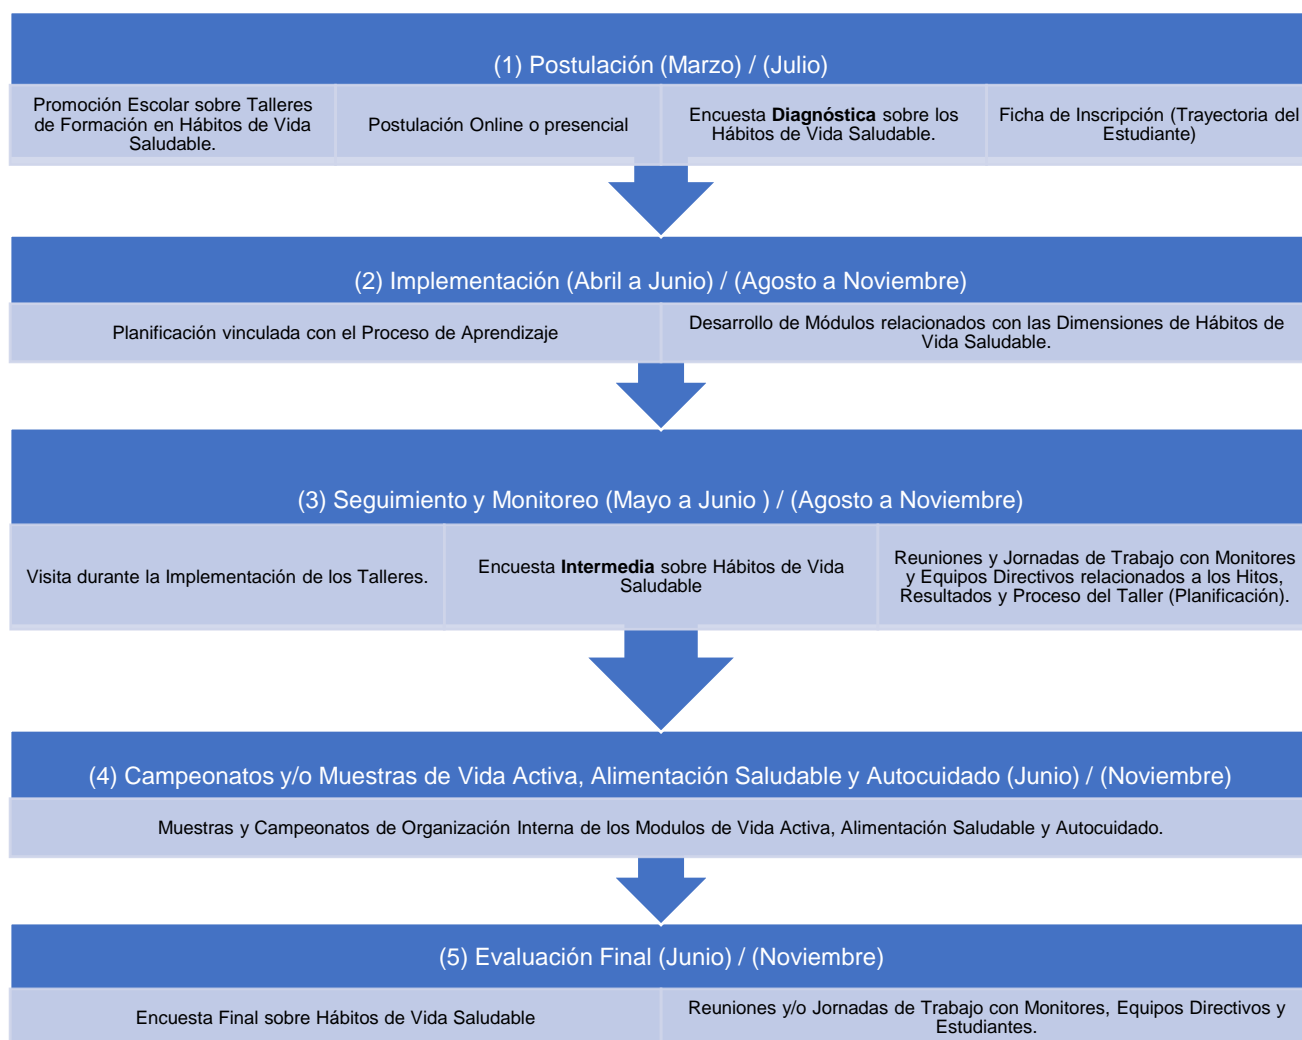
(1) Postulación (Marzo) / (Julio)

Promoción Escolar sobre Talleres de Formación en Hábitos de Vida Saludable.

Postulación Online o presencial

Encuesta **Diagnóstica** sobre los Hábitos de Vida Saludable.

Ficha de Inscripción (Trayectoria del Estudiante)

(2) Implementación (Abril a Junio) / (Agosto a Noviembre)

Planificación vinculada con el Proceso de Aprendizaje

Desarrollo de Módulos relacionados con las Dimensiones de Hábitos de Vida Saludable.

(3) Seguimiento y Monitoreo (Mayo a Junio ) / (Agosto a Noviembre)

Visita durante la Implementación de los Talleres.

Encuesta **Intermedia** sobre Hábitos de Vida Saludable

Reuniones y Jornadas de Trabajo con Monitores y Equipos Directivos relacionados a los Hitos, Resultados y Proceso del Taller (Planificación).

(4) Campeonatos y/o Muestras de Vida Activa, Alimentación Saludable y Autocuidado (Junio) / (Noviembre)

Muestras y Campeonatos de Organización Interna de los Modulos de Vida Activa, Alimentación Saludable y Autocuidado.

(5) Evaluación Final (Junio) / (Noviembre)

Encuesta Final sobre Hábitos de Vida Saludable

Reuniones y/o Jornadas de Trabajo con Monitores, Equipos Directivos y Estudiantes.